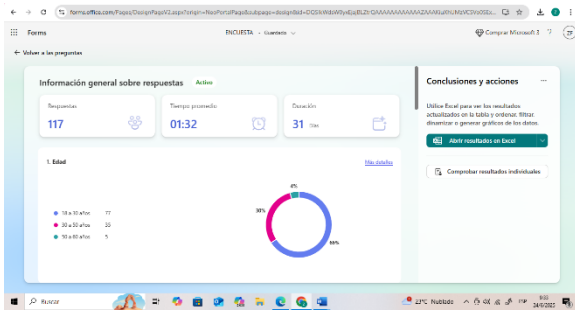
forms.office.com/Pages/DesignPageV2.aspx?origin=NeoPortalPage&subpage=design&id=DQSIkWdsW0yxEjajBLZtrGAAAAAAAAAAAAAAANAa_UMzVC5VSo0SEo...

Forms

ENCUESTA · Guardado

Comprar Microsoft 3

← Volver a las preguntas

Información general sobre respuestas Activo

Respuestas
117

Tiempo promedio
01:32

Duración
31 Días

Conclusiones y acciones

Utilice Excel para ver los resultados actualizados en la tabla y ordenar, filtrar, dinamizar o generar gráficos de los datos.

Abrir resultados en Excel

Comprobar resultados individuales

1. Edad

Más detalles

18 a 30 años 77
30 a 50 años 35
50 a 80 años 5

4%
30%
66%

Buscar

23°C Nublado

9:03
24/9/2023